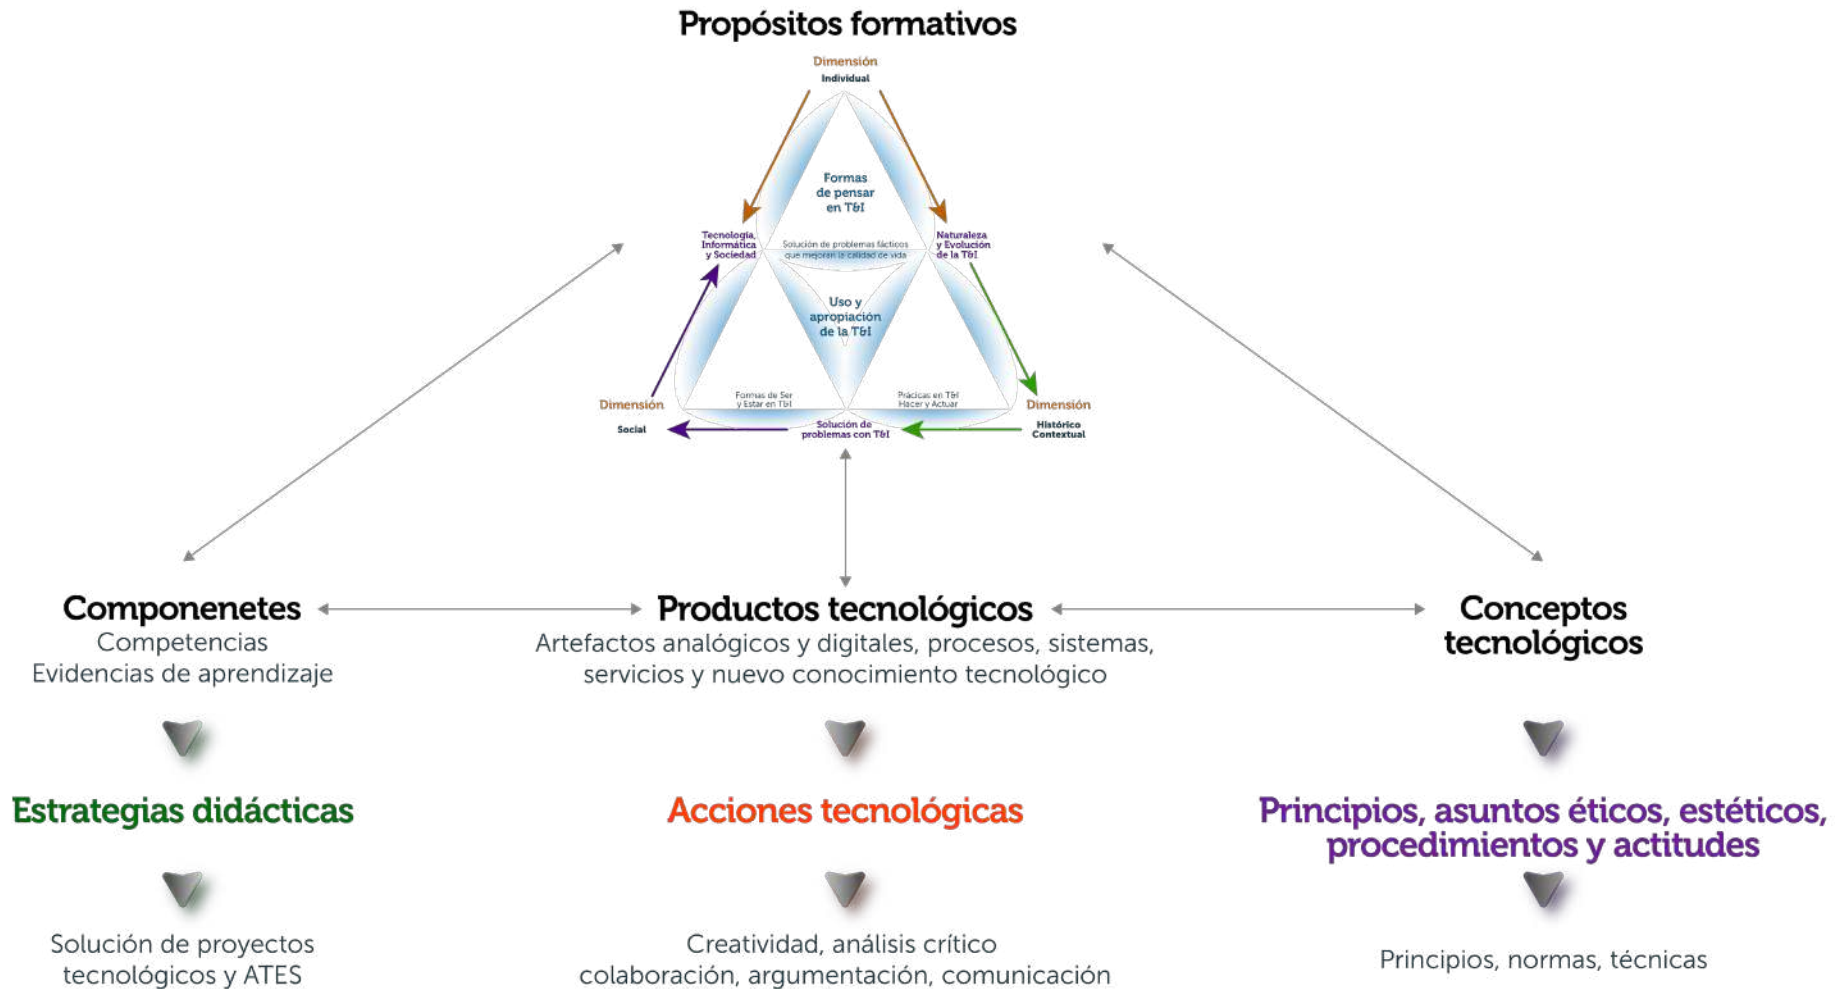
Propósitos formativos

Dimensión
Individual

Formas de pensar en T&I

Tecnología, Informática y Sociedad

Solución de problemas fácticos que mejoran la calidad de vida

Naturaleza y Evolución de la T&I

Uso y apropiación de la T&I

Dimensión
Social

Formas de Ser y Estar en T&I

Prácticas en T&I Hacer y Actuar

Dimensión
Histórico Contextual

Solución de problemas con T&I

Componenetes
Competencias
Evidencias de aprendizaje

Productos tecnológicos
Artefactos analógicos y digitales, procesos, sistemas, servicios y nuevo conocimiento tecnológico

Conceptos tecnológicos

Estrategias didácticas

Acciones tecnológicas

Principios, asuntos éticos, estéticos, procedimientos y actitudes

Solución de proyectos tecnológicos y ATES

Creatividad, análisis crítico colaboración, argumentación, comunicación

Principios, normas, técnicas